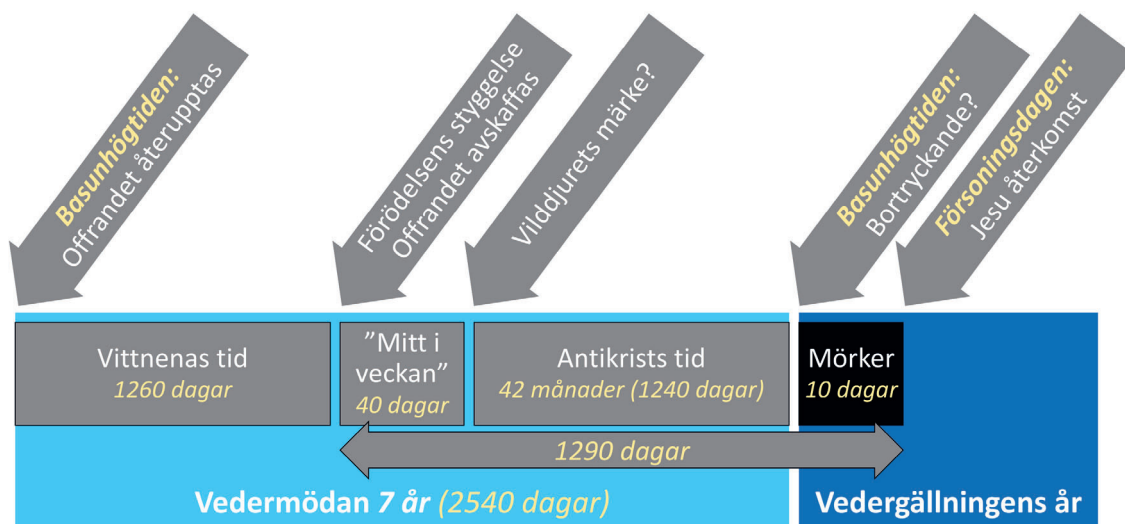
Basunhögtiden:
Offrandet återupptas

Förödelsens styggelse
Offrandet avskaffas

Vilddjurets märke?

Basunhögtiden:
Bortryckande?

Försoningsdagen:
Jesu återkomst

Vittnenas tid
1260 dagar

”Mitt i veckan”
40 dagar

Antikrists tid
42 månader (1240 dagar)

Mörker
10 dagar

1290 dagar

Vedermödan 7 år (2540 dagar)

Vedergällningens år